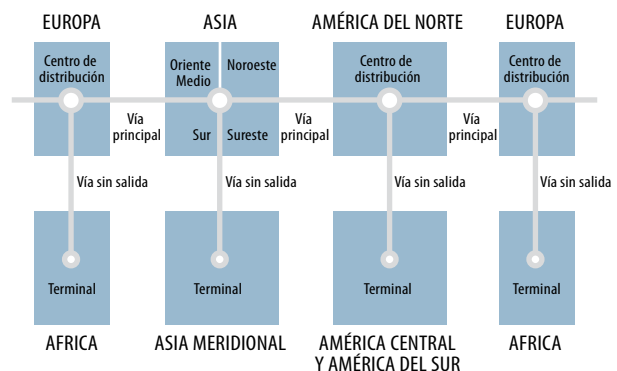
EUROPA

ASIA

AMÉRICA DEL NORTE

EUROPA

Centro de distribución

Oriente Medio

Noroeste

Sur

Sureste

Centro de distribución

Centro de distribución

Vía principal

Vía principal

Vía principal

Vía sin salida

Vía sin salida

Vía sin salida

Vía sin salida

Terminal

Terminal

Terminal

Terminal

AFRICA

ASIA MERIDIONAL

AMÉRICA CENTRAL Y AMÉRICA DEL SUR

AFRICA